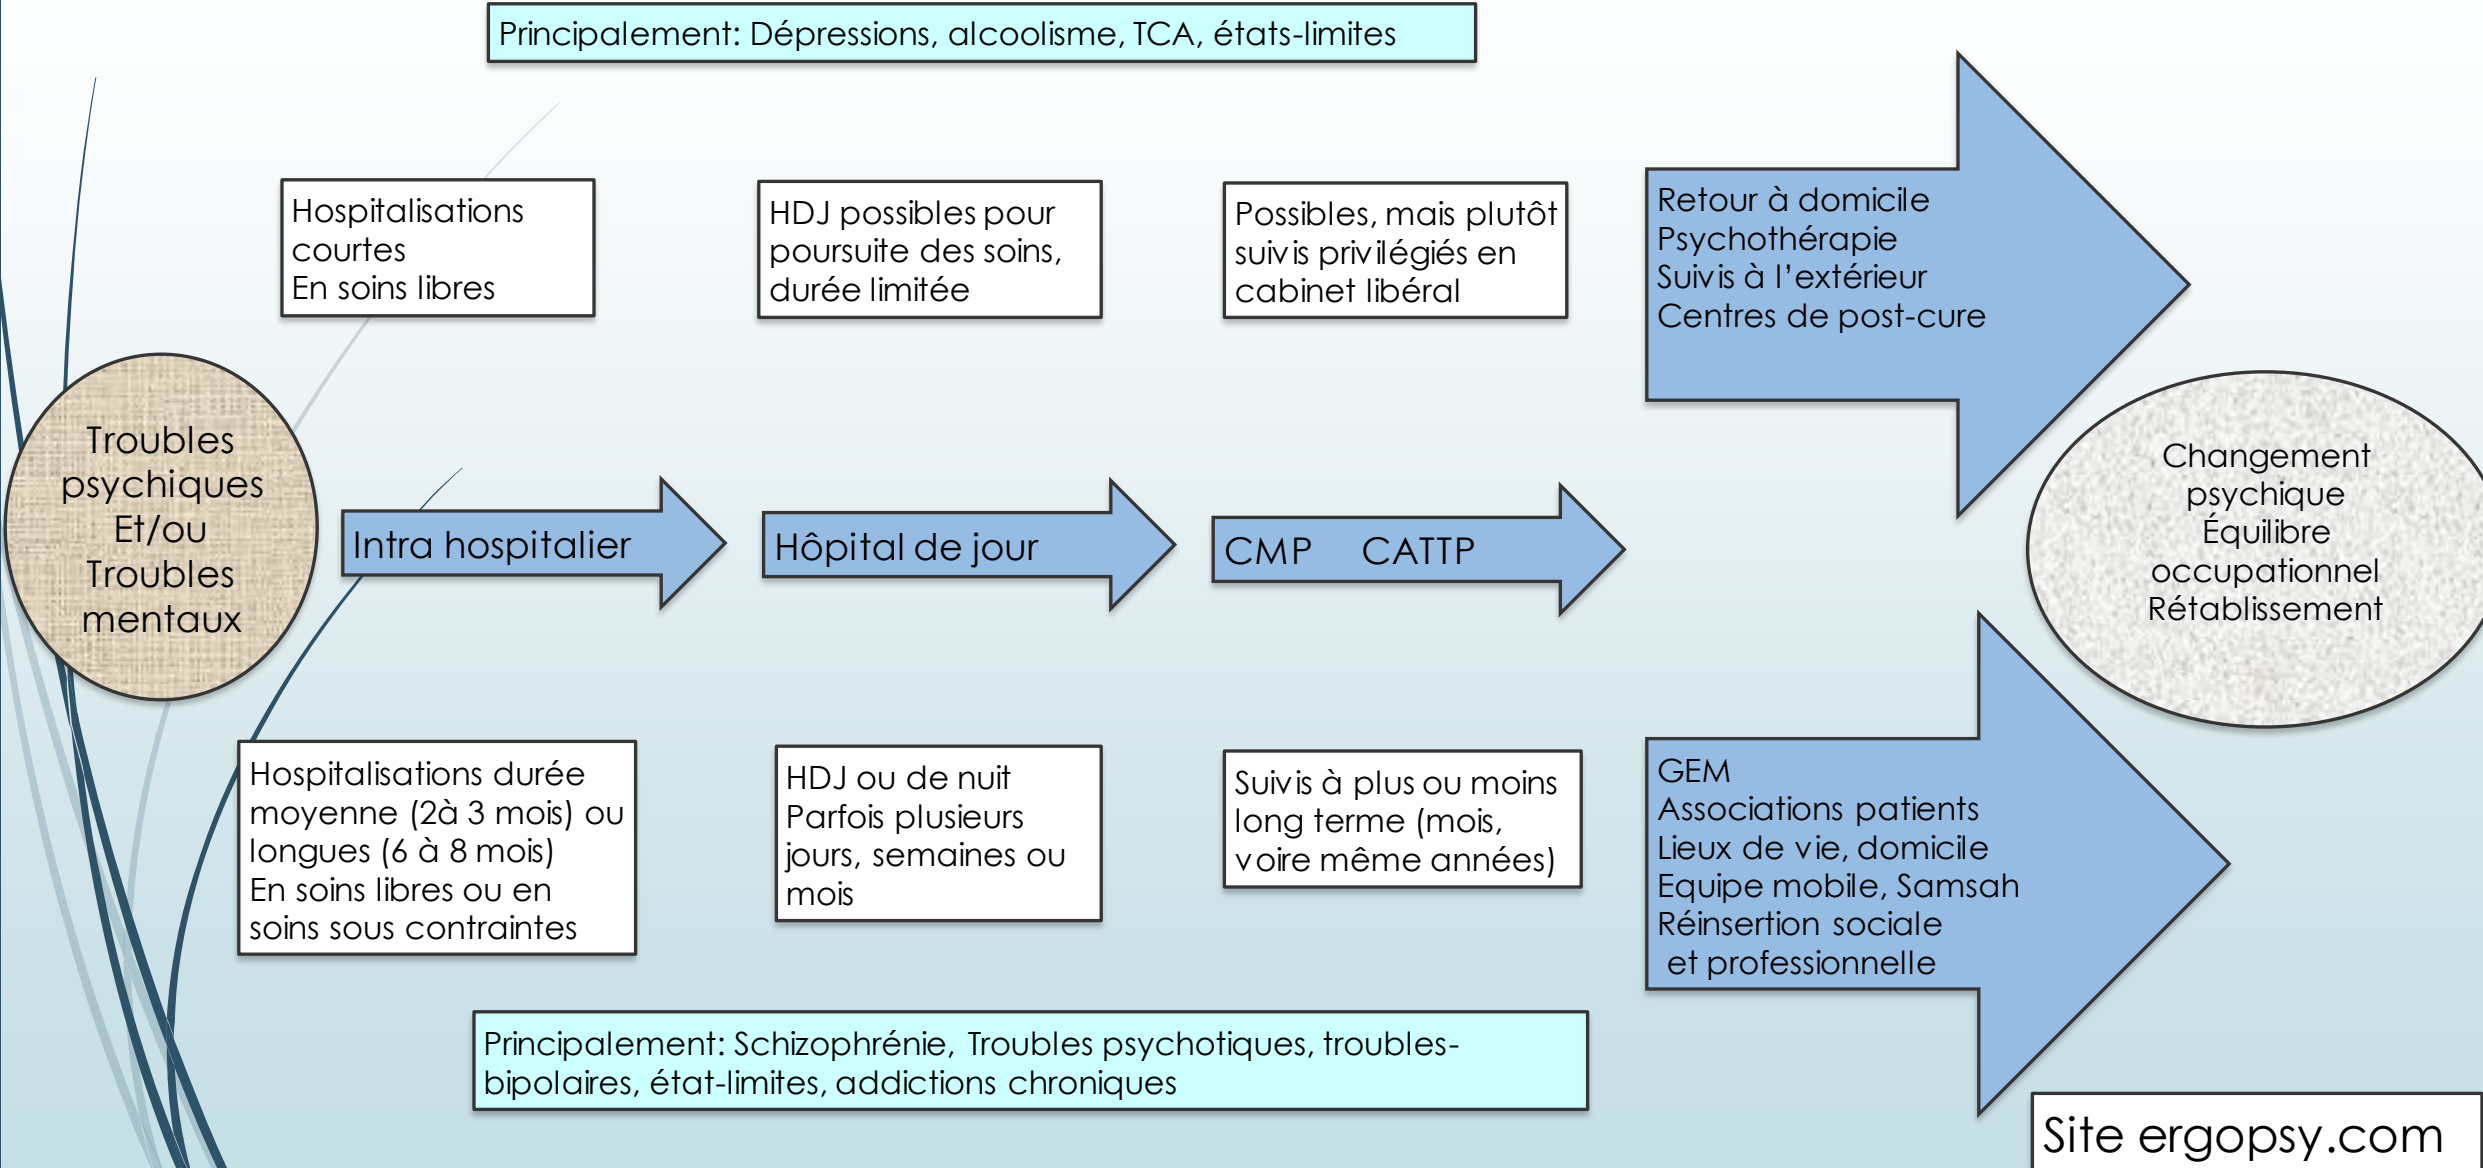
Principalement: Dépressions, alcoolisme, TCA, états-limites

Troubles psychiques Et/ou Troubles mentaux

Hospitalisations courtes
En soins libres

HDJ possibles pour poursuite des soins, durée limitée

Possibles, mais plutôt suivis privilégiés en cabinet libéral

Retour à domicile
Psychothérapie
Suivis à l'extérieur
Centres de post-cure

Intra hospitalier

Hôpital de jour

CMP CATTP

Changement psychique
Équilibre occupationnel
Rétablissement

Hospitalisations durée moyenne (2à 3 mois) ou longues (6 à 8 mois)
En soins libres ou en soins sous contraintes

HDJ ou de nuit
Parfois plusieurs jours, semaines ou mois

Suivis à plus ou moins long terme (mois, voire même années)

GEM
Associations patients
Lieux de vie, domicile
Equipe mobile, Samsah
Réinsertion sociale
et professionnelle

Principalement: Schizophrénie, Troubles psychotiques, troubles-bipolaires, état-limites, addictions chroniques

Site ergopsy.com